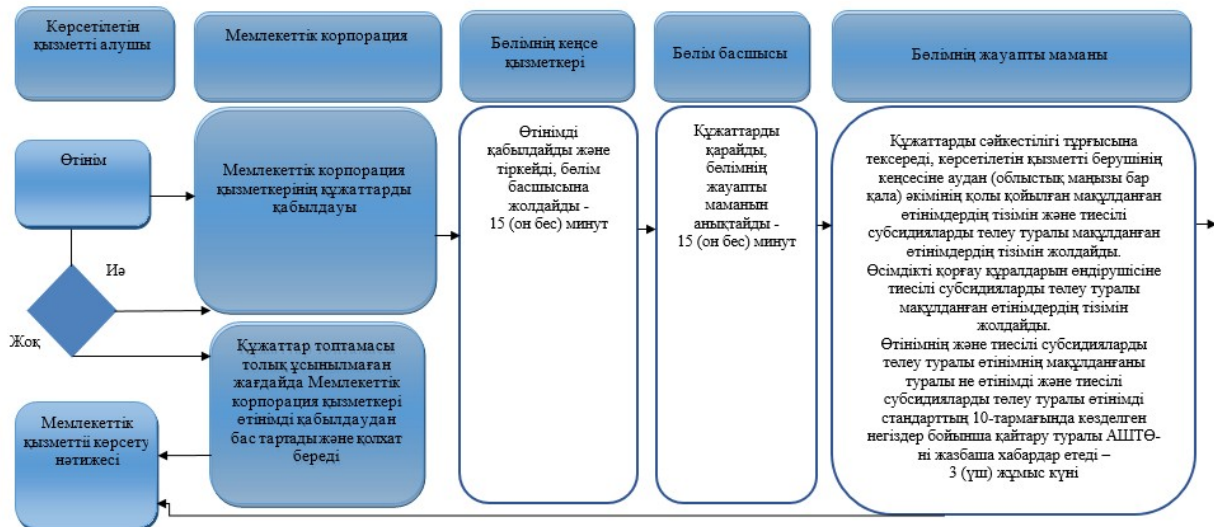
Көрсетілетін қызметті алушы

Мемлекеттік корпорация

Бөлімнің кеңсе қызметкері

Бөлім басшысы

Бөлімнің жауапты маманы

Өтінім

Мемлекеттік корпорация қызметкерінің құжаттарды қабылдауы

Өтінімді қабылдайды және тіркейді, бөлім басшысына жолдайды - 15 (он бес) минут

Құжаттарды қарайды, бөлімнің жауапты маманын анықтайды - 15 (он бес) минут

Құжаттарды сәйкестілігі тұрғысына тексереді, көрсетілетін қызметті берушінің кеңсесіне аудан (облыстық маңызы бар қала) әкімінің қолы қойылған мақұлданған өтінімдердің тізімін және тиесілі субсидияларды төлеу туралы мақұлданған өтінімдердің тізімін жолдайды.
Өсімдікті қорғау құралдарын өндірушісіне тиесілі субсидияларды төлеу туралы мақұлданған өтінімдердің тізімін жолдайды.
Өтінімнің және тиесілі субсидияларды төлеу туралы өтінімнің мақұлданғаны туралы не өтінімді және тиесілі субсидияларды төлеу туралы өтінімді стандарттың 10-тармағында көзделген негіздер бойынша қайтару туралы АШТӨ-ні жазбаша хабардар етеді – 3 (үш) жұмыс күні

Иә

Жоқ

Құжаттар топтамасы толық ұсынылмаған жағдайда Мемлекеттік корпорация қызметкері өтінімді қабылдаудан бас тартады және қолхат береді

Мемлекеттік қызметті көрсету нәтижесі